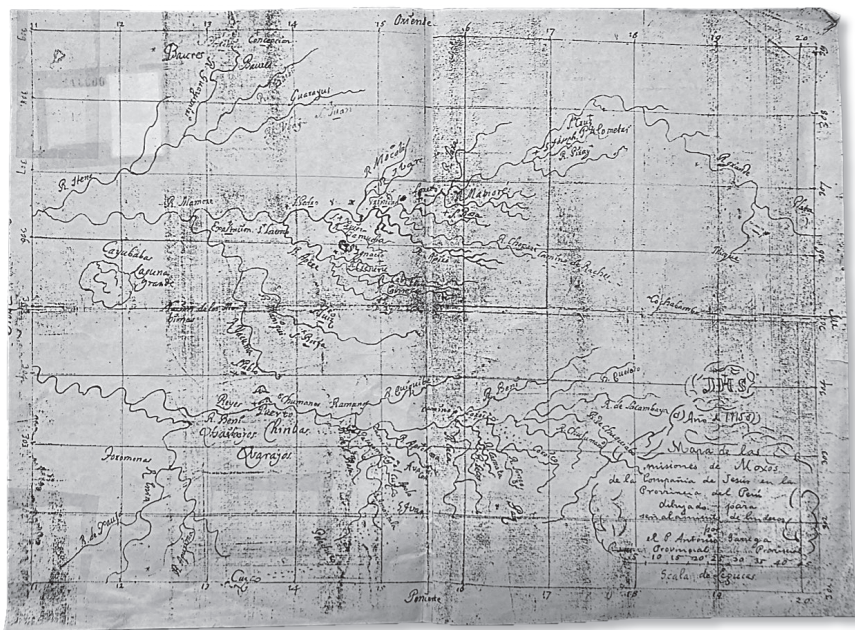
11 12 13 14 15 Oriente 16 17 18 19 20

Baures
Cayuvaba
Laguna Grande
R. Mamoré
R. Beni
Reyes
Maropas
Chimanes
Tacanas
Cayubabas
Movimas
R. Mocovi
R. Yacuma
R. Apere
R. Tijamuchi
R. Isiboro
R. Securé
R. Chapare
R. de Itonama
R. Magdalena
Guarayos
Mobimas
Casavindo
Trinidad
Loreto
Santa Ana
San Ignacio
San Borja
S. Pedro
Exaltación
Reyes
Puerto
Guarayes
Chirinas
Yuracarés
Parana
R. Grande
R. de Sta Cruz
Chiquitos
Cuzco

(IHS)
Año de 1713

Mapa de las misiones de Moxos de la Compañía de Jesús en la Provincia del Perú dibujado para ... por el P. Antonio Garriga Provincial ...

5 10 15 20 25 30 35 40 45
Scala de leguas

11 12 13 14 Poniente 16 17 18 19 20